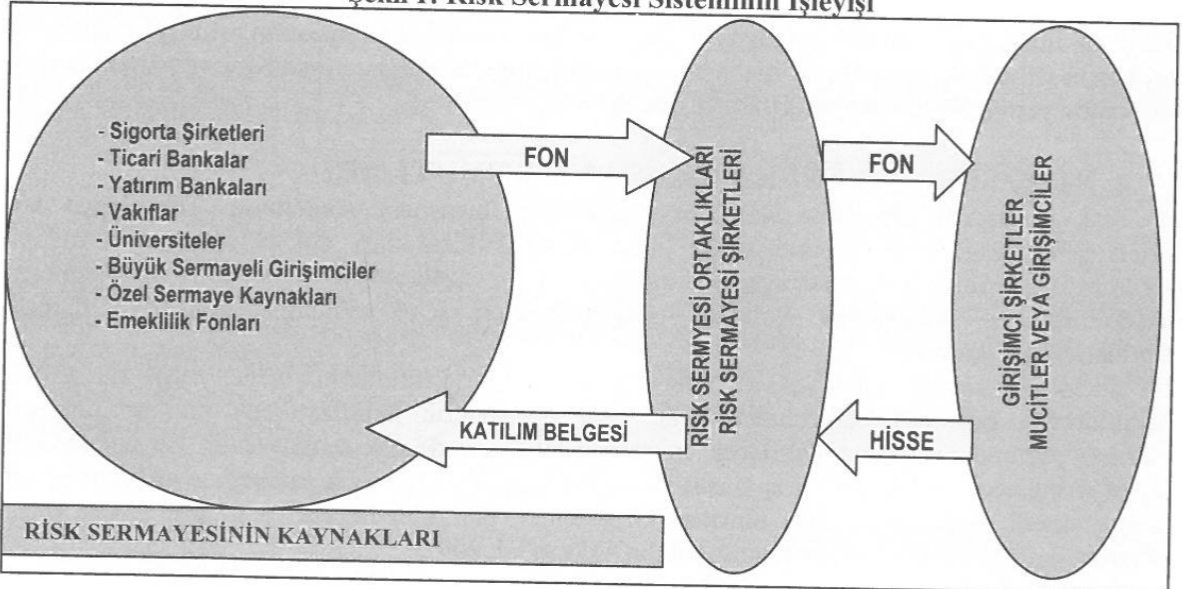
Şekil 1: Risk Sermayesi Sisteminin İşleyişi

- Sigorta Şirketleri
- Ticari Bankalar
- Yatırım Bankaları
- Vakıflar
- Üniversiteler
- Büyük Sermayeli Girişimciler
- Özel Sermaye Kaynakları
- Emeklilik Fonları

FON

RİSK SERMYESİ ORTAKLIKLARI
RİSK SERMAYESİ ŞİRKETLERİ

FON

GİRİŞİMCİ ŞİRKETLER
MUCİTLER VEYA GİRİŞİMCİLER

HİSSE

KATILIM BELGESİ

RİSK SERMAYESİNİN KAYNAKLARI